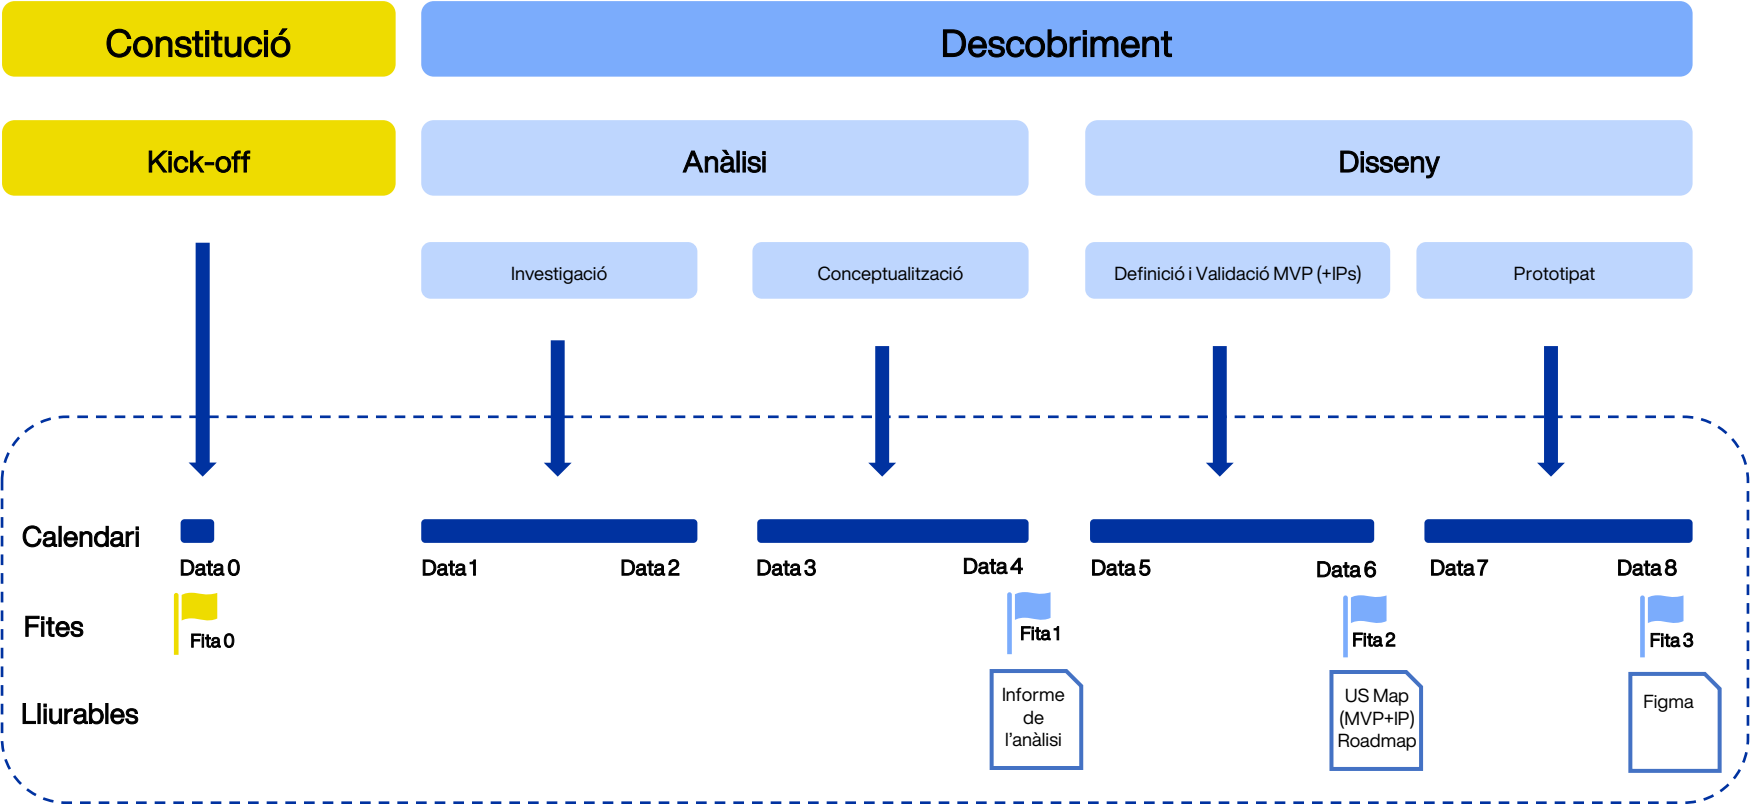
Constitució

Descobriment

Kick-off

Anàlisi

Disseny

Investigació

Conceptualització

Definició i Validació MVP (+IPs)

Prototipat

Calendari

Data 0

Data 1

Data 2

Data 3

Data 4

Data 5

Data 6

Data 7

Data 8

Fites

Fita 0

Fita 1

Fita 2

Fita 3

Lliurables

Informe de l'anàlisi

US Map (MVP+IP) Roadmap

Figma